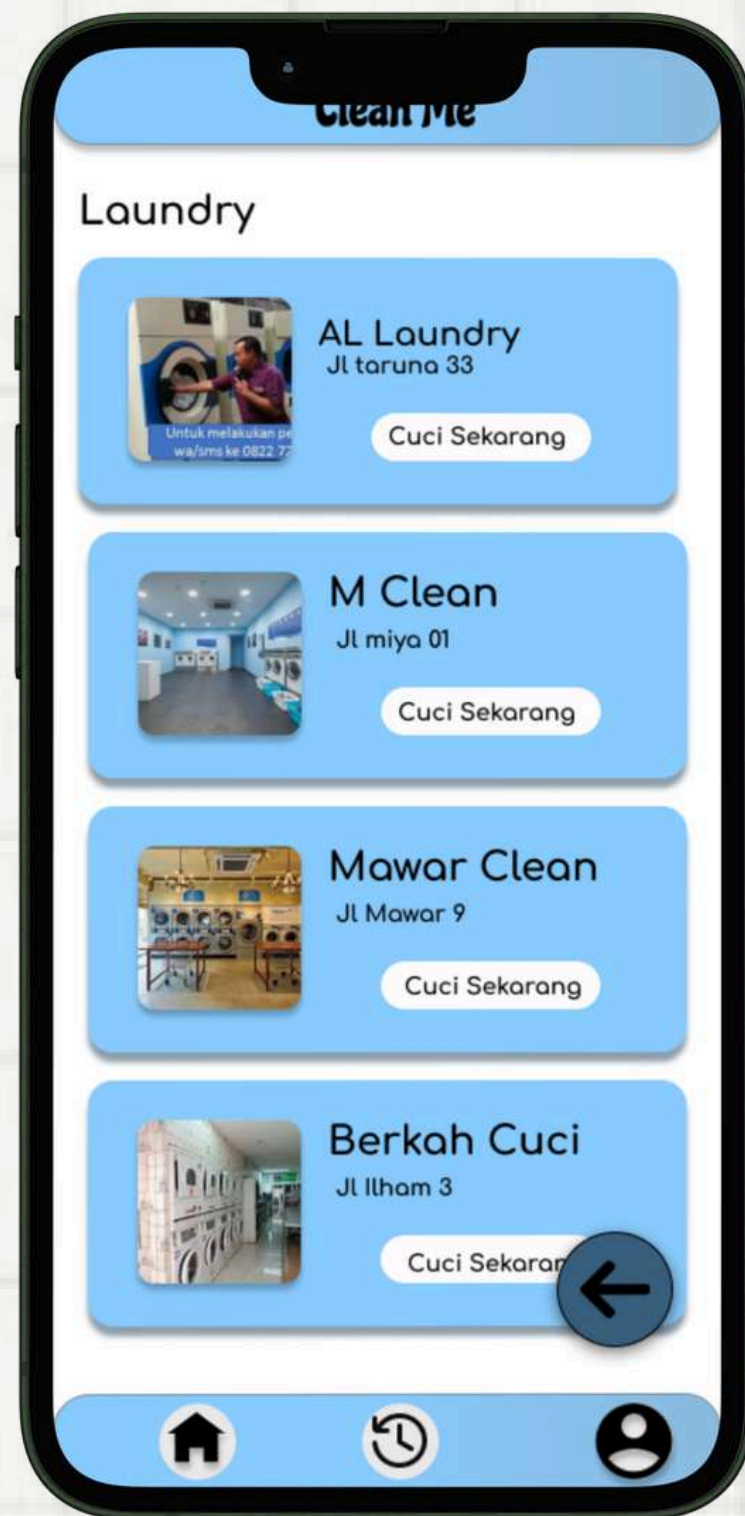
Clean Me

Laundry

Untuk melakukan pe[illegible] wa/sms ke 0822 7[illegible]

AL Laundry
Jl taruna 33
Cuci Sekarang

M Clean
Jl miya 01
Cuci Sekarang

Mawar Clean
Jl Mawar 9
Cuci Sekarang

Berkah Cuci
Jl Ilham 3
Cuci Sekara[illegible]